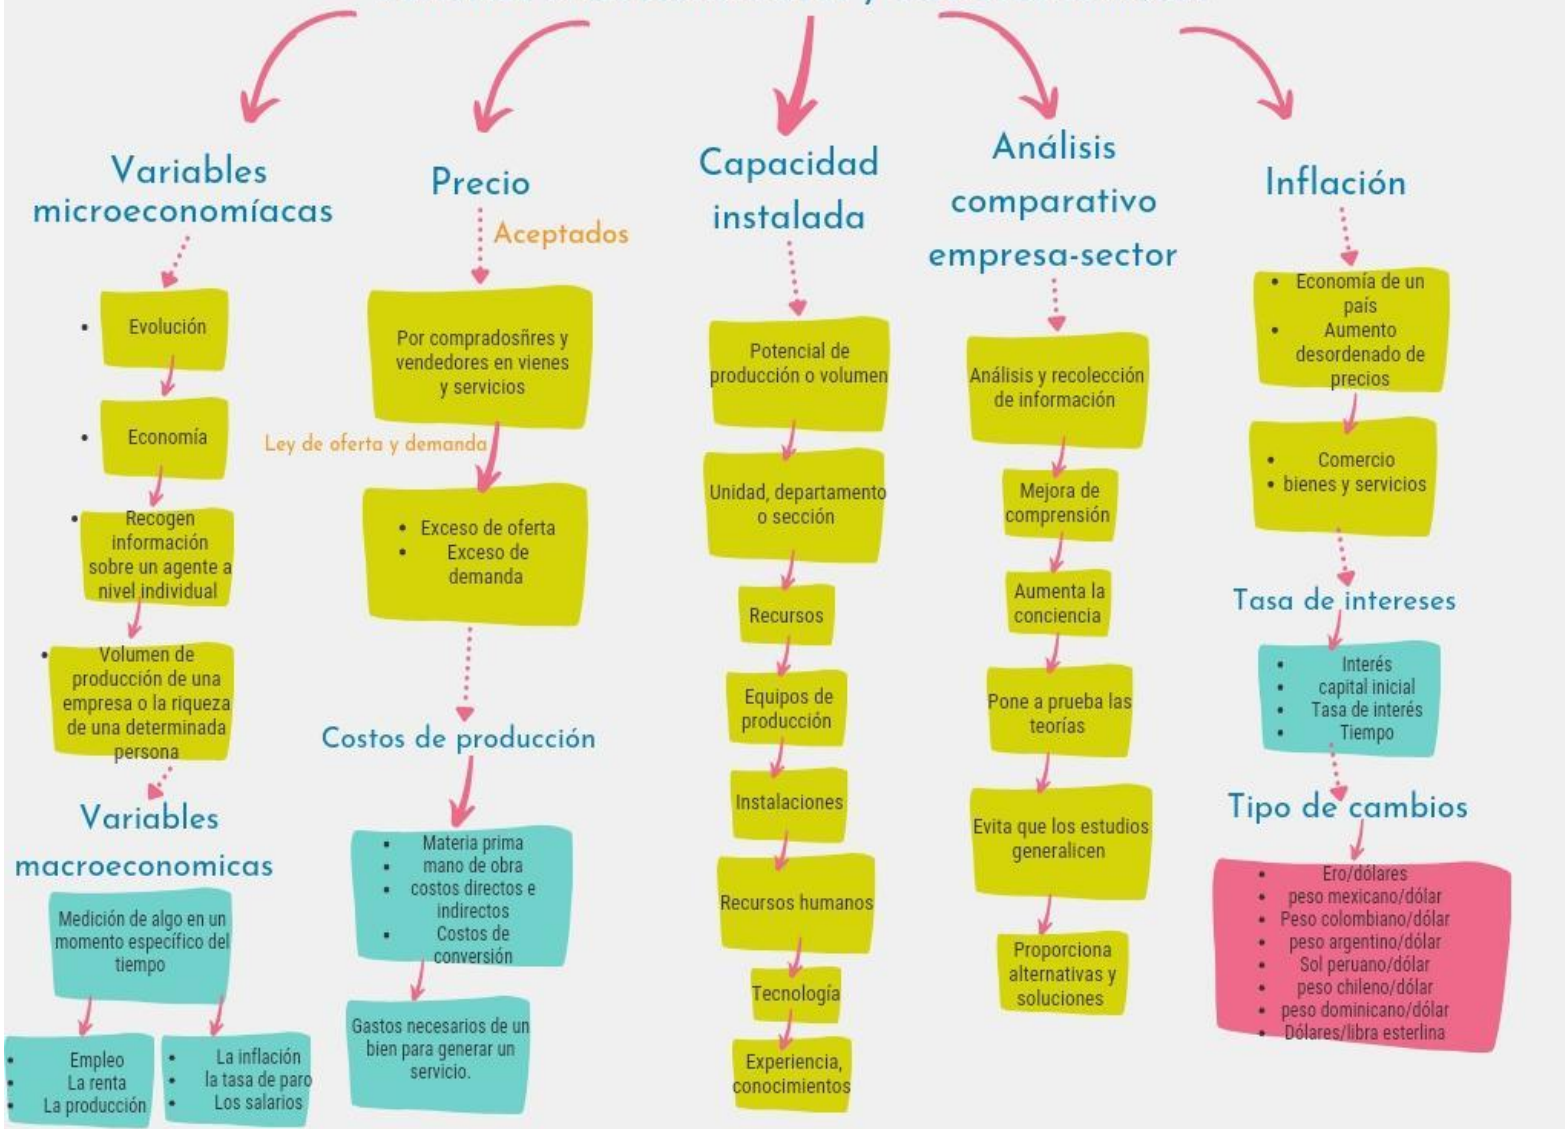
Variables microeconomíacas

- Evolución
- Economía
- Recogen información sobre un agente a nivel individual
- Volumen de producción de una empresa o la riqueza de una determinada persona

Variables macroeconomicas

Medición de algo en un momento específico del tiempo

- Empleo
- La renta
- La producción

- La inflación
- la tasa de paro
- Los salarios

Precio

Aceptados

Por compradosñres y vendedores en vienes y servicios

Ley de oferta y demanda

- Exceso de oferta
- Exceso de demanda

Costos de producción

- Materia prima
- mano de obra
- costos directos e indirectos
- Costos de conversión

Gastos necesarios de un bien para generar un servicio.

Capacidad instalada

Potencial de producción o volumen

Unidad, departamento o sección

Recursos

Equipos de producción

Instalaciones

Recursos humanos

Tecnología

Experiencia, conocimientos

Análisis comparativo empresa-sector

Análisis y recolección de información

Mejora de comprensión

Aumenta la conciencia

Pone a prueba las teorías

Evita que los estudios generalicen

Proporciona alternativas y soluciones

Inflación

- Economía de un país
- Aumento desordenado de precios

- Comercio
- bienes y servicios

Tasa de intereses

- Interés
- capital inicial
- Tasa de interés
- Tiempo

Tipo de cambios

- Ero/dólares
- peso mexicano/dólar
- Peso colombiano/dólar
- peso argentino/dólar
- Sol peruano/dólar
- peso chileno/dólar
- peso dominicano/dólar
- Dólares/libra esterlina